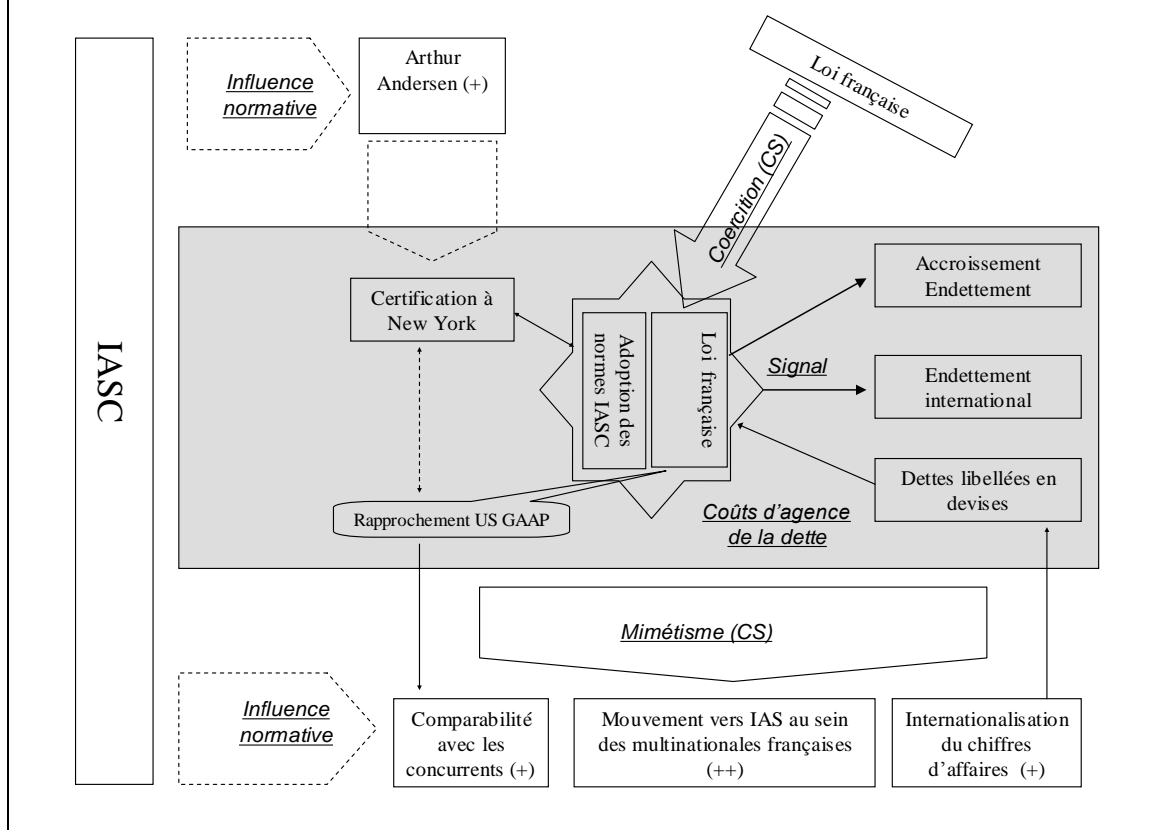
IASC

Influence normative

Arthur Andersen (+)

Loi française

Coercition (CS)

Certification à New York

Adoption des normes IASC

Loi française

Accroissement Endettement

Signal

Endettement international

Dettes libellées en devises

Rapprochement US GAAP

Coûts d'agence de la dette

Mimétisme (CS)

Influence normative

Comparabilité avec les concurrents (+)

Mouvement vers IAS au sein des multinationales françaises (++)

Internationalisation du chiffres d'affaires (+)